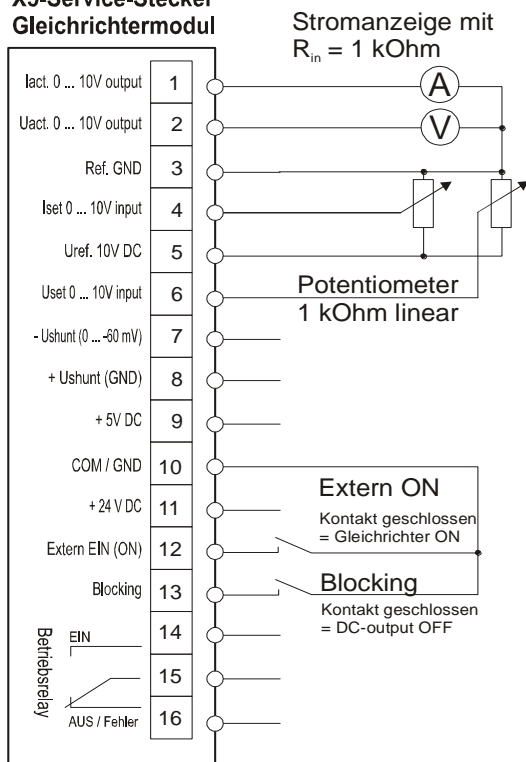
X5-Service-Stecker
Gleichrichtermodul

Stromanzeige mit
$R_{in}$ = 1 kOhm

| | |
|---|---|
| Iact. 0 ... 10V output | 1 |
| Uact. 0 ... 10V output | 2 |
| Ref. GND | 3 |
| Iset 0 ... 10V input | 4 |
| Uref. 10V DC | 5 |
| Uset 0 ... 10V input | 6 |
| - Ushunt (0 ... -60 mV) | 7 |
| + Ushunt (GND) | 8 |
| + 5V DC | 9 |
| COM / GND | 10 |
| + 24 V DC | 11 |
| Extern EIN (ON) | 12 |
| Blocking | 13 |
| EIN | 14 |
| | 15 |
| AUS / Fehler | 16 |

A

V

Potentiometer
1 kOhm linear

Extern ON
Kontakt geschlossen
= Gleichrichter ON

Blocking
Kontakt geschlossen
= DC-output OFF

Betriebsrelay